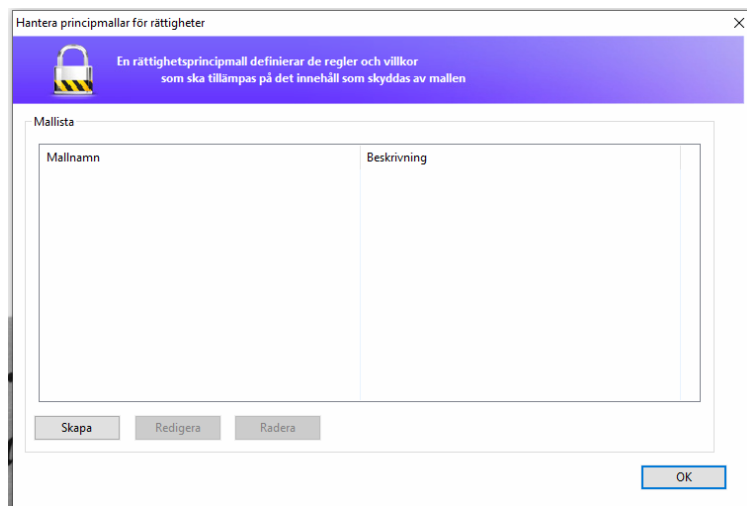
Hantera principmallar för rättigheter

En rättighetsprincipmall definierar de regler och villkor som ska tillämpas på det innehåll som skyddas av mallen

Mallista

| Mallnamn | Beskrivning |
|---|---|

Skapa Redigera Radera

OK